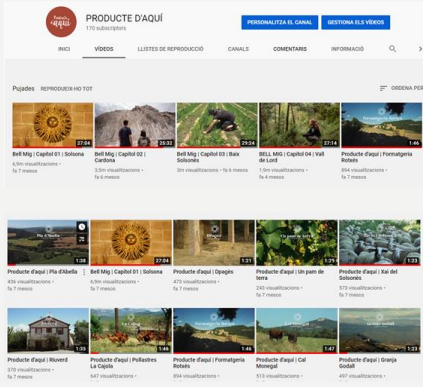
Producte d'aquí

PRODUCTE D'AQUÍ
170 subscriptors

PERSONALITZA EL CANAL
GESTIONA ELS VÍDEOS

INICI
VÍDEOS
LLISTES DE REPRODUCCIÓ
CANALS
COMENTARIS
INFORMACIÓ

Pujades REPRODUEIX-HO TOT
ORDENA PER

27:04
Bell Mig | Capítol 01 | Solsona
6,9m visualitzacions
fa 7 mesos

25:33
Bell Mig | Capítol 02 | Cardona
3,5m visualitzacions · fa 6 mesos

29:24
Bell Mig | Capítol 03 | Baix Solsonès
3m visualitzacions · fa 6 mesos

27:14
BELL MIG | Capítol 04 | Vall de Lord
1,9m visualitzacions
fa 4 mesos

1:46
Producte d'aquí | Formatgeria Rotxés
894 visualitzacions
fa 7 mesos

1:28
Producte d'aquí | Pla d'Abella
436 visualitzacions
fa 7 mesos

27:04
Bell Mig | Capítol 01 | Solsona
6,9m visualitzacions
fa 7 mesos

1:31
Producte d'aquí | Dpagès
473 visualitzacions
fa 7 mesos

1:25
Producte d'aquí | Un pam de terra
240 visualitzacions
fa 7 mesos

1:23
Producte d'aquí | Xai del Solsonès
573 visualitzacions
fa 7 mesos

1:33
Producte d'aquí | Riuverd
370 visualitzacions
fa 7 mesos

1:46
Producte d'aquí | Pollastres La Cajola
647 visualitzacions

1:46
Producte d'aquí | Formatgeria Rotxés
894 visualitzacions

1:47
Producte d'aquí | Cal Monegal
513 visualitzacions

1:23
Producte d'aquí | Granja Godall
497 visualitzacions